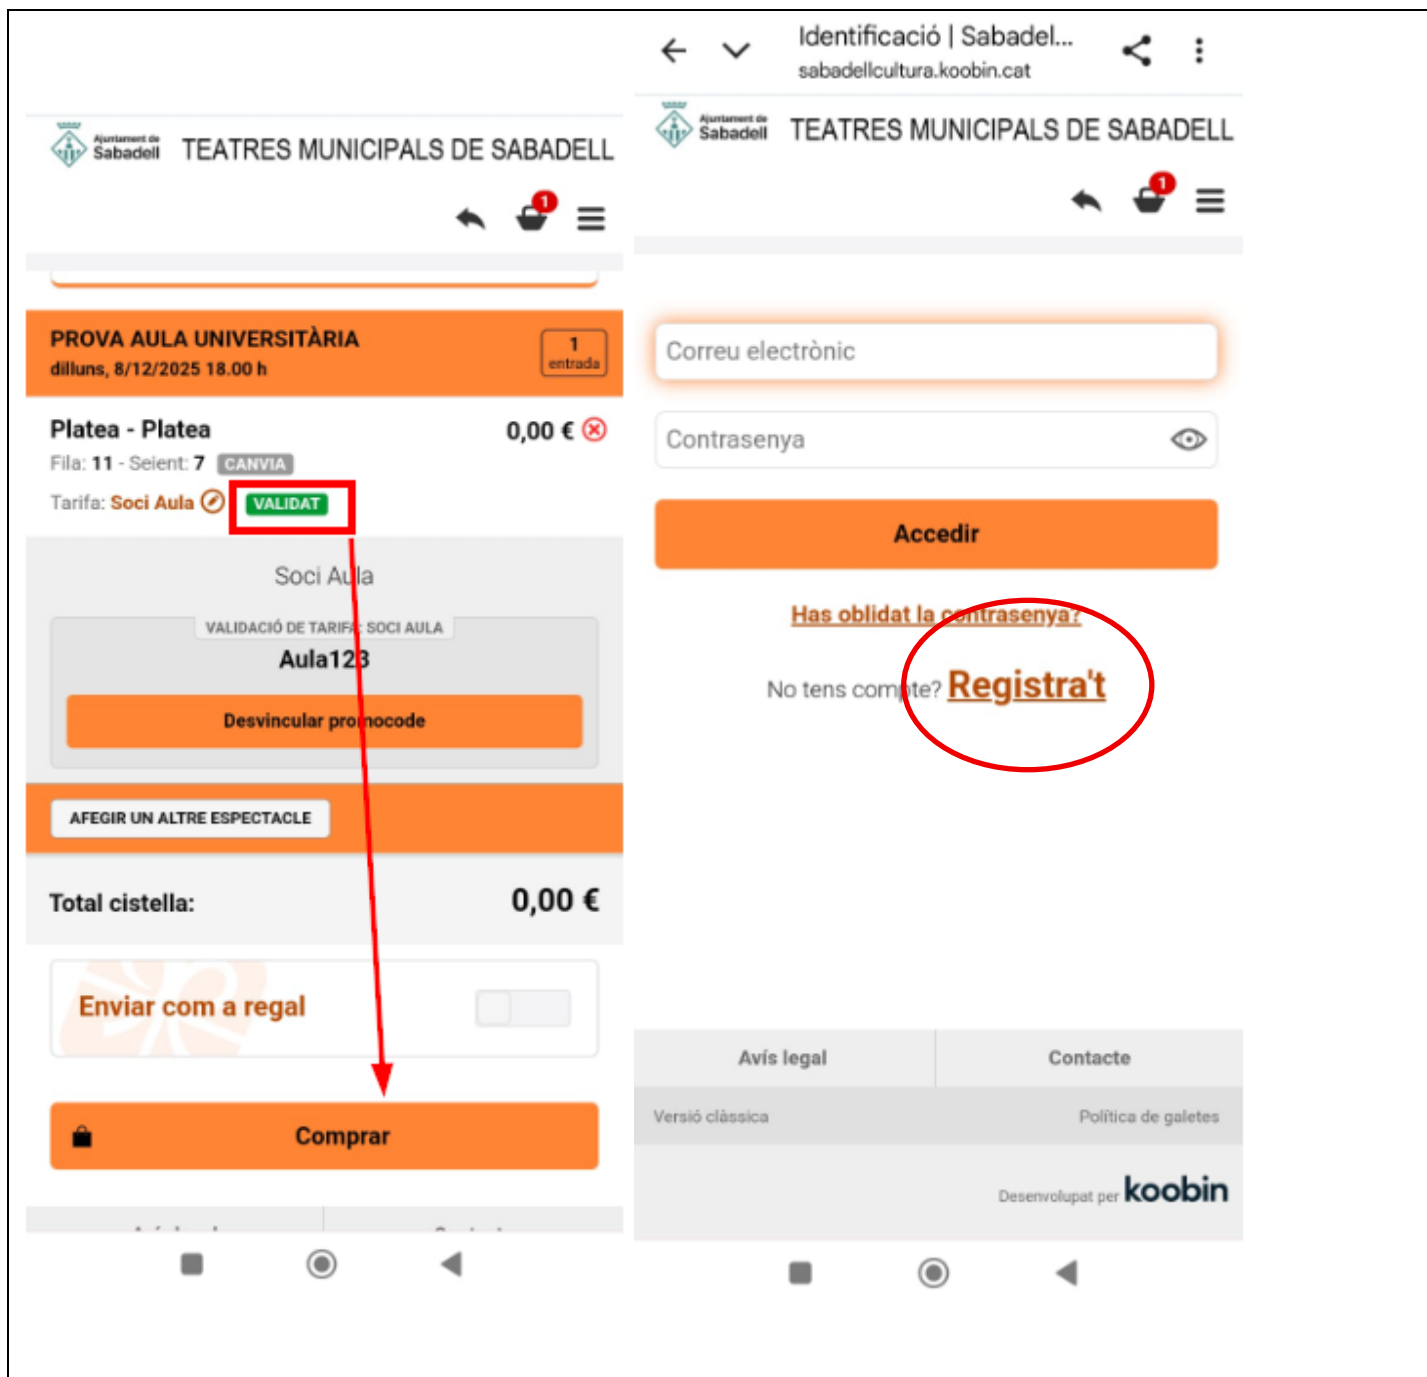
Ajuntament de Sabadell TEATRES MUNICIPALS DE SABADELL

1

PROVA AULA UNIVERSITÀRIA
dilluns, 8/12/2025 18.00 h

1 entrada

Platea - Platea
0,00 €
Fila: 11 - Seient: 7 CANVIA
Tarifa: Soci Aula VALIDAT

Soci Aula

VALIDACIÓ DE TARIFA SOCI AULA
Aula123

Desvincular promocode

AFEGIR UN ALTRE ESPECTACLE

Total cistella: 0,00 €

Enviar com a regal

Comprar

Identificació | Sabadel...
sabadellcultura.koobin.cat

Ajuntament de Sabadell TEATRES MUNICIPALS DE SABADELL

1

Correu electrònic

Contrasenya

Accedir

Has oblidat la contrasenya?

No tens compte? Registra't

Avís legal | Contacte

Versió clàssica | Política de galetes

Desenvolupat per koobin